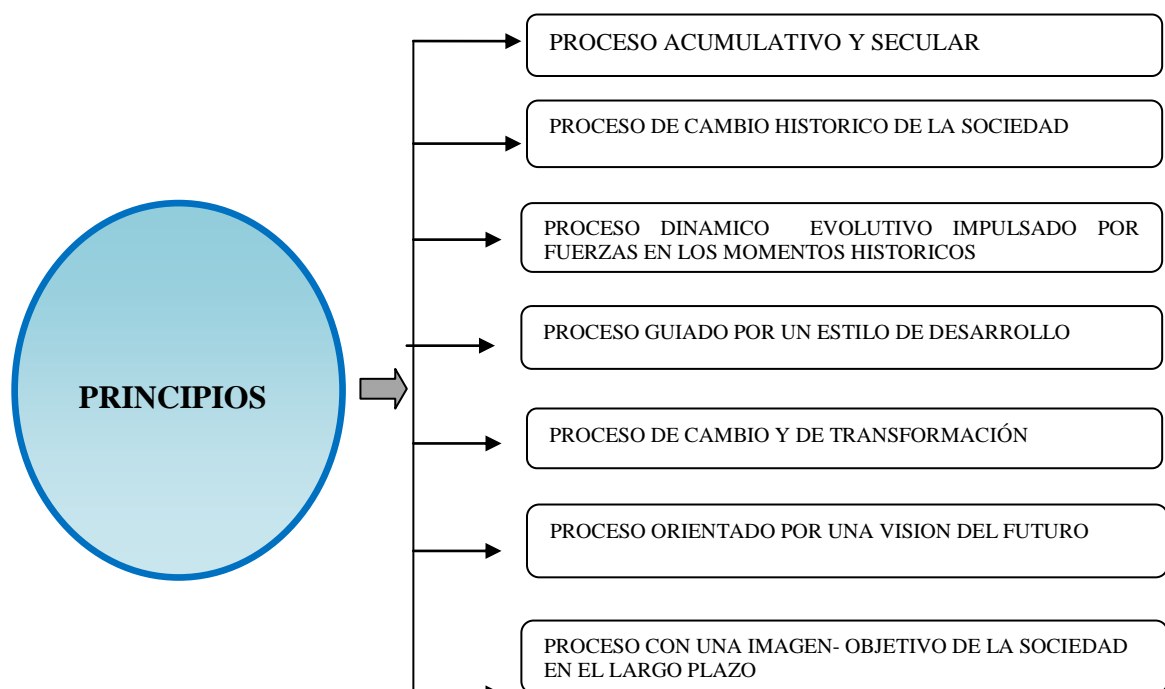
PRINCIPIOS

PROCESO ACUMULATIVO Y SECULAR

PROCESO DE CAMBIO HISTORICO DE LA SOCIEDAD

PROCESO DINAMICO EVOLUTIVO IMPULSADO POR FUERZAS EN LOS MOMENTOS HISTORICOS

PROCESO GUIADO POR UN ESTILO DE DESARROLLO

PROCESO DE CAMBIO Y DE TRANSFORMACIÓN

PROCESO ORIENTADO POR UNA VISION DEL FUTURO

PROCESO CON UNA IMAGEN- OBJETIVO DE LA SOCIEDAD EN EL LARGO PLAZO